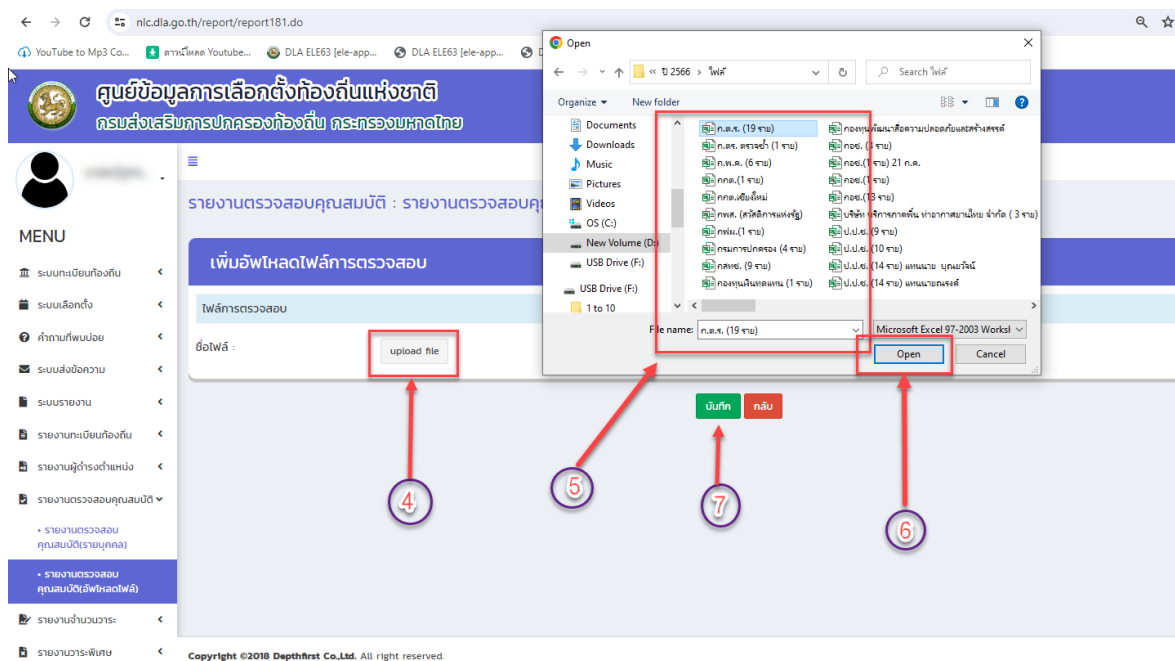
nlc.dla.go.th/report/report181.do

YouTube to Mp3 Co... ดาวน์โหลด Youtube... DLA ELE63 [ele-app... DLA ELE63 [ele-app...

ศูนย์ข้อมูลการเลือกตั้งท้องถิ่นแห่งชาติ
กรมส่งเสริมการปกครองท้องถิ่น กระทรวงมหาดไทย

MENU

ระบบทะเบียนท้องถิ่น
ระบบเลือกตั้ง
คำถามที่พบบ่อย
ระบบส่งข้อความ
ระบบรายงาน
รายงานทะเบียนท้องถิ่น
รายงานผู้ดำรงตำแหน่ง
รายงานตรวจสอบคุณสมบัติ
• รายงานตรวจสอบคุณสมบัติ(รายบุคคล)
• รายงานตรวจสอบคุณสมบัติ(อัพโหลดไฟล์)
รายงานจำนวนวาระ
รายงานวาระพิเศษ

รายงานตรวจสอบคุณสมบัติ : รายงานตรวจสอบคุ

เพิ่มอัพโหลดไฟล์การตรวจสอบ

ไฟล์การตรวจสอบ

ชื่อไฟล์ :

upload file

บันทึก กลับ

Copyright ©2018 Depthfirst Co.,Ltd. All right reserved.

Open

« ปี 2566 › ไฟล์

Search ไฟล์

Organize ▾ New folder

Documents
Downloads
Music
Pictures
Videos
OS (C:)
New Volume (D:)
USB Drive (F:)
USB Drive (F:)
1 to 10

ก.ส.ร. (19 ราย)
ก.ส.ร. ตรวจซ้ำ (1 ราย)
ก.พ.ค. (6 ราย)
กกต.(1 ราย)
กกต.เชียงใหม่
กพส. (สวัสดิการแห่งรัฐ)
กพฝ.(1 ราย)
กรมการปกครอง (4 ราย)
กสทช. (9 ราย)
กองทุนเงินทดแทน (1 ราย)
กองทุนพัฒนาสื่อความปลอดภัยและสร้างสรรค์
กอซ. (1 ราย)
กอซ.(1 ราย) 21 ก.ค.
กอซ.(1 ราย)
กอซ.(13 ราย)
บริษัท บริการภาคพื้น ท่าอากาศยานไทย จำกัด ( 3 ราย)
ป.ป.ช.(9 ราย)
ป.ป.ช.(10 ราย)
ป.ป.ช.(14 ราย) แทนนาย บุณฑวัฒน์
ป.ป.ช.(14 ราย) แทนนายณรงค์

File name: ก.ส.ร. (19 ราย)

Microsoft Excel 97-2003 Worksh

Open Cancel

4
5
6
7